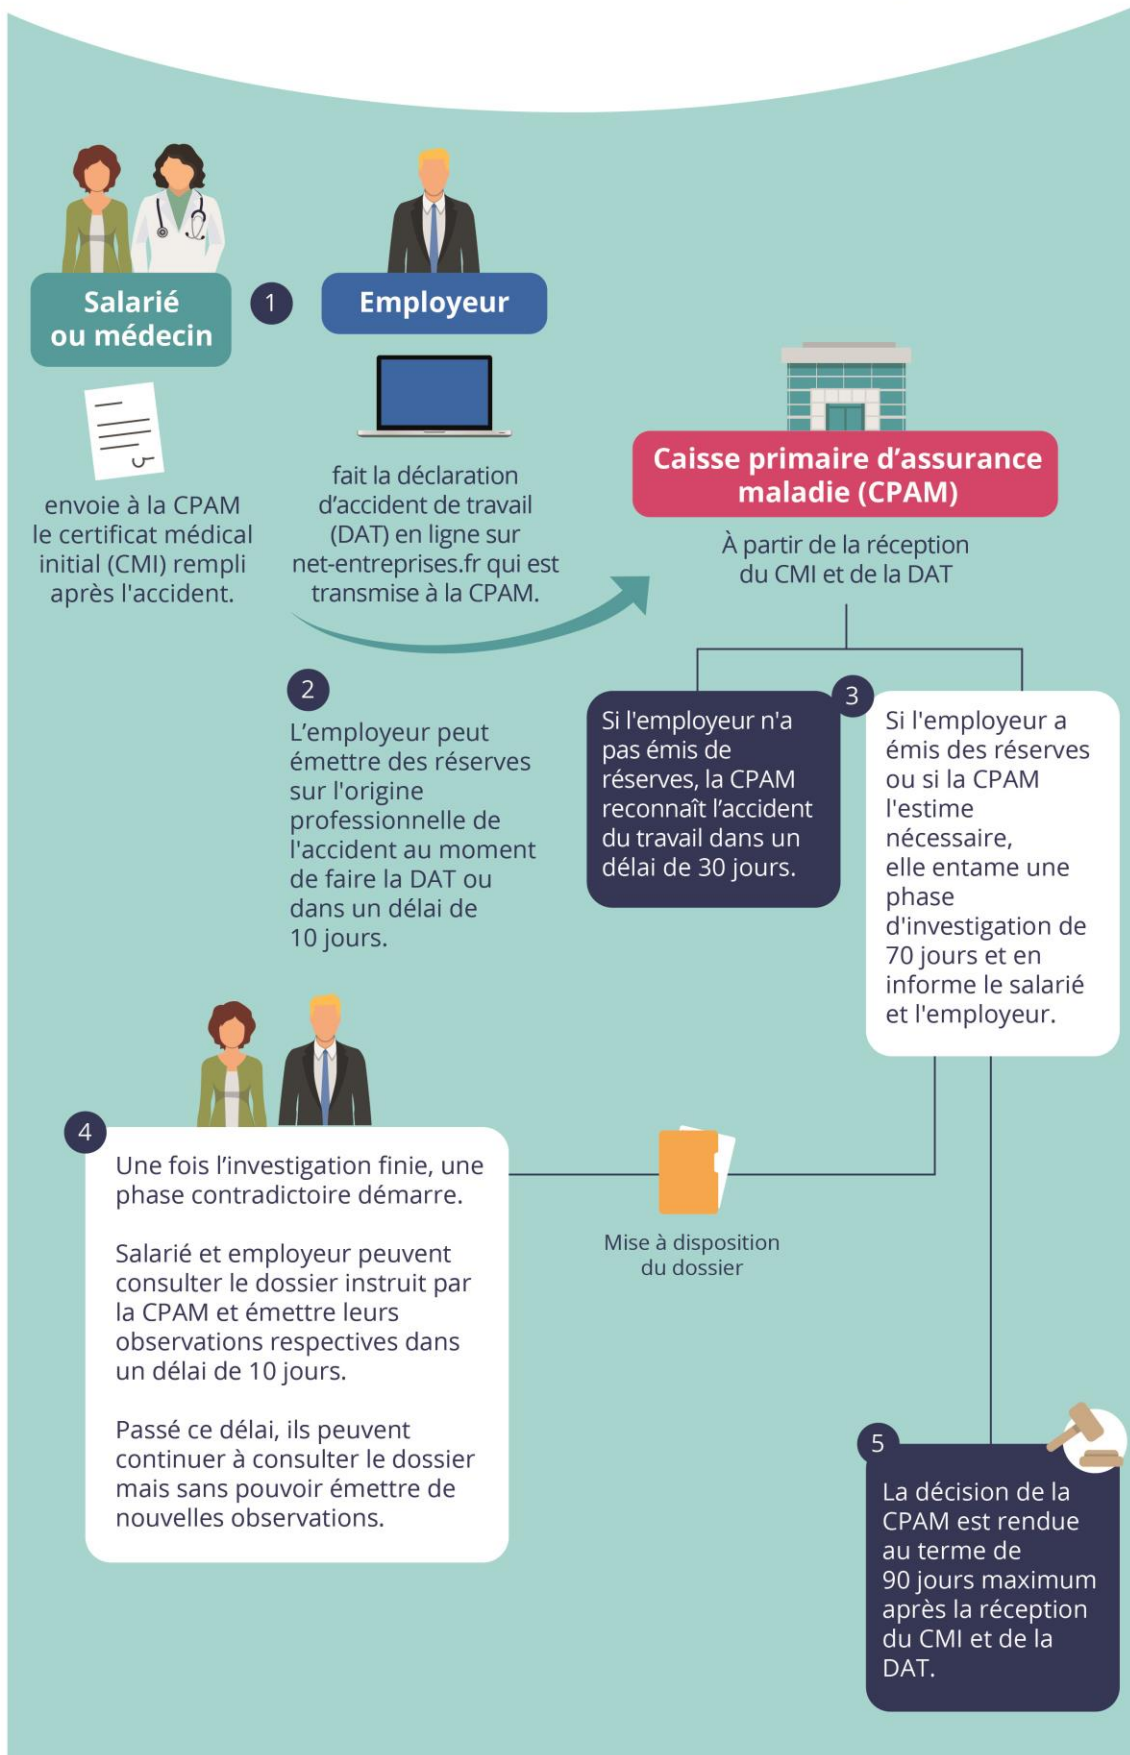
Salarié ou médecin

1

Employeur

envoie à la CPAM le certificat médical initial (CMI) rempli après l'accident.

fait la déclaration d'accident de travail (DAT) en ligne sur net-entreprises.fr qui est transmise à la CPAM.

Caisse primaire d'assurance maladie (CPAM)

À partir de la réception du CMI et de la DAT

2

L'employeur peut émettre des réserves sur l'origine professionnelle de l'accident au moment de faire la DAT ou dans un délai de 10 jours.

Si l'employeur n'a pas émis de réserves, la CPAM reconnaît l'accident du travail dans un délai de 30 jours.

3

Si l'employeur a émis des réserves ou si la CPAM l'estime nécessaire, elle entame une phase d'investigation de 70 jours et en informe le salarié et l'employeur.

4

Une fois l'investigation finie, une phase contradictoire démarre.

Salarié et employeur peuvent consulter le dossier instruit par la CPAM et émettre leurs observations respectives dans un délai de 10 jours.

Passé ce délai, ils peuvent continuer à consulter le dossier mais sans pouvoir émettre de nouvelles observations.

Mise à disposition du dossier

5

La décision de la CPAM est rendue au terme de 90 jours maximum après la réception du CMI et de la DAT.